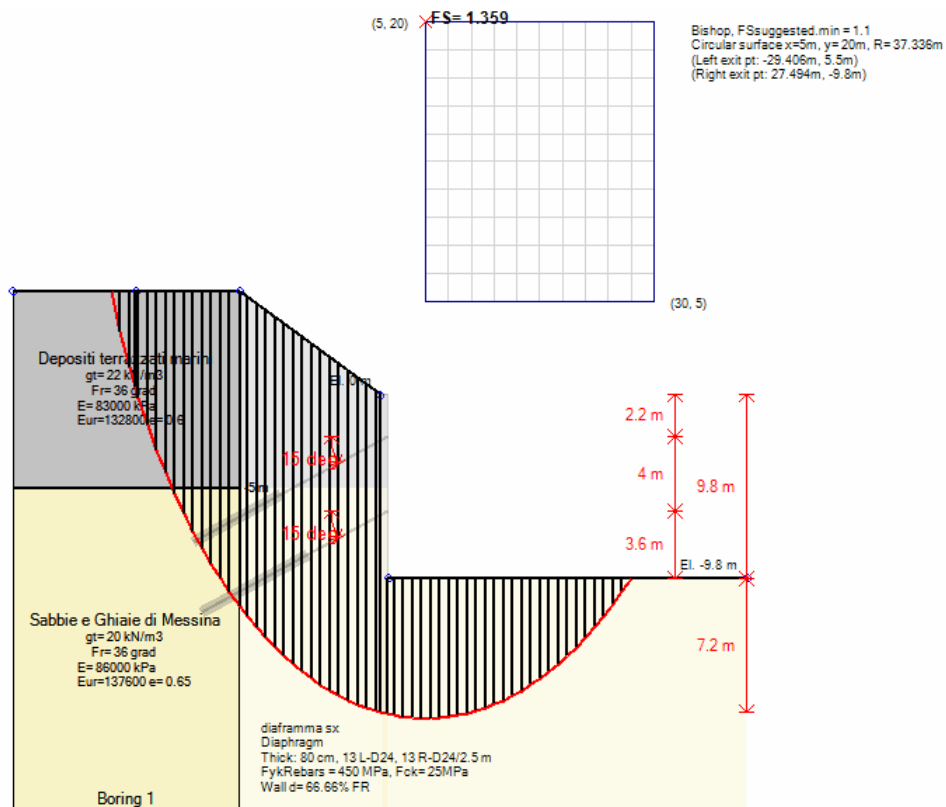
(5, 20) FS= 1.359

Bishop, FSsuggested.min = 1.1
Circular surface x=5m, y= 20m, R= 37.336m
(Left exit pt: -29.406m, 5.5m)
(Right exit pt: 27.494m, -9.8m)

(30, 5)

Depositi terrazzati marini
gt= 22 kN/m3
Fr= 36 grad
E= 83000 kPa
Eur=132800 e= 0.6

El. 0 m

2.2 m

15 deg

4 m

9.8 m

5 m

15 deg

3.6 m

El. -9.8 m

Sabbie e Ghiaie di Messina
gt= 20 kN/m3
Fr= 36 grad
E= 86000 kPa
Eur=137600 e= 0.65

7.2 m

diaframma sx
Diaphragm
Thick: 80 cm, 13 L-D24, 13 R-D24/2.5 m
FykRebars = 450 MPa, Fck= 25MPa
Wall d= 66.66% FR

Boring 1